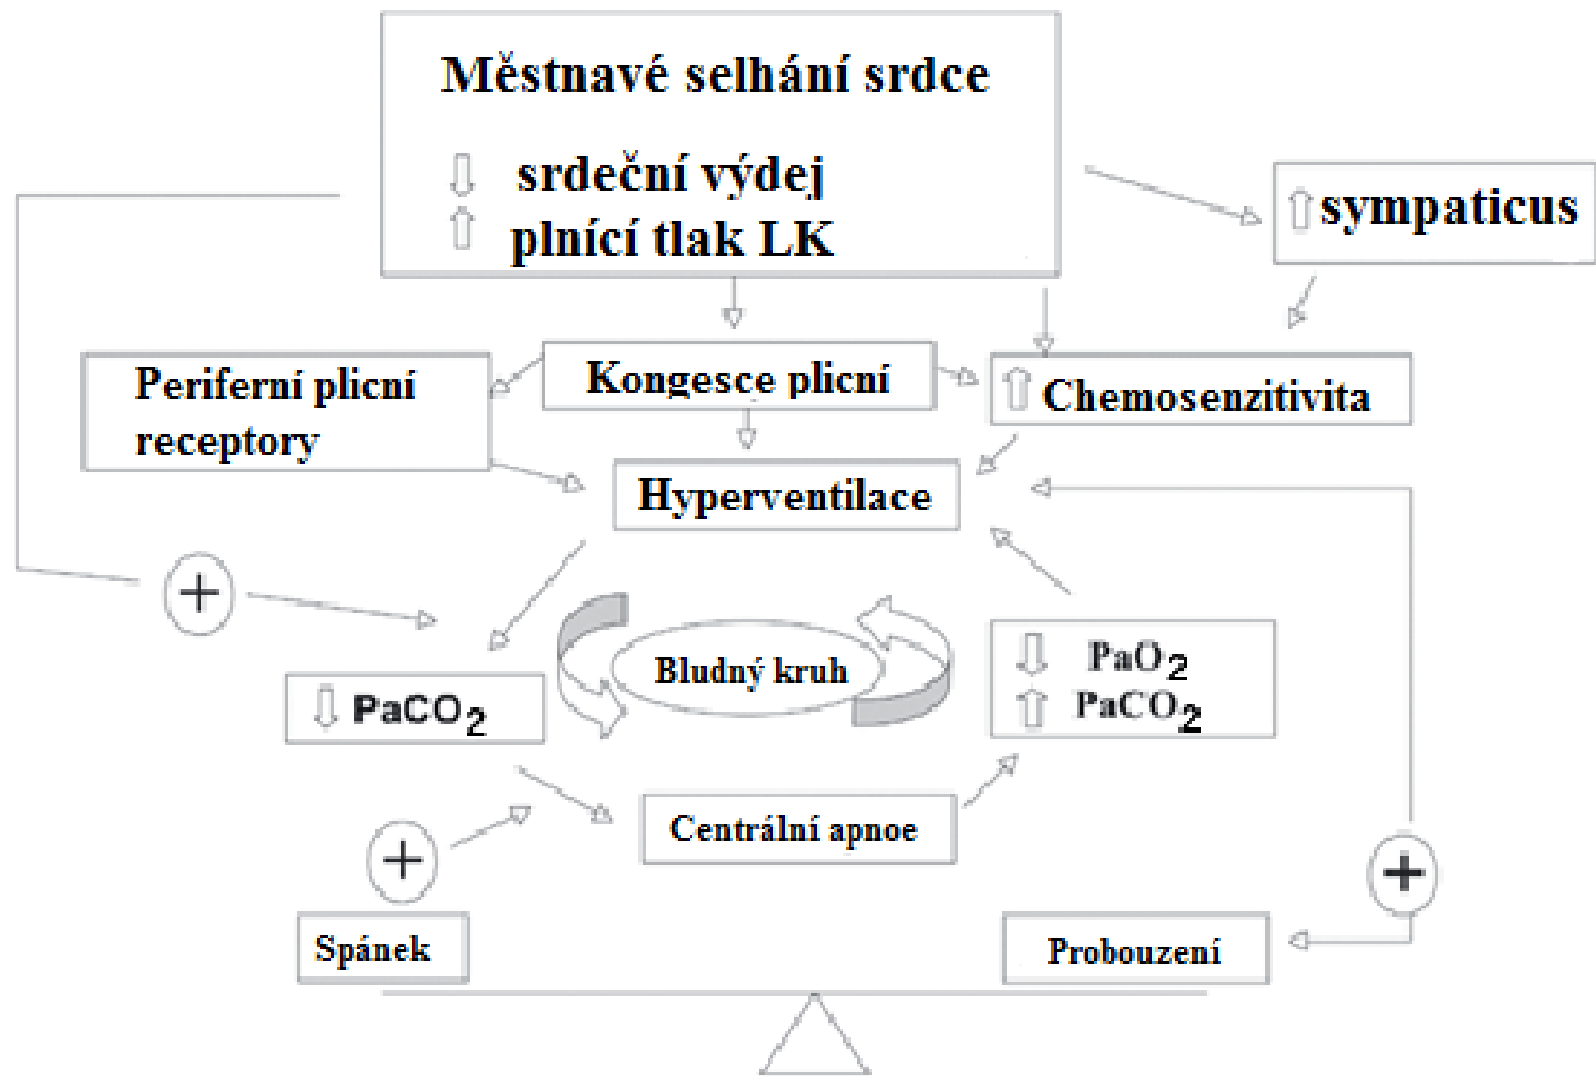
Městnavé selhání srdce

⇩ srdeční výdej
⇧ plnící tlak LK

⇧ sympaticus

Periferní plicní receptory

Kongesce plicní

⇧ Chemosenzitivita

Hyperventilace

+

Bludný kruh

⇩ $PaO_2$
⇧ $PaCO_2$

⇩ $PaCO_2$

Centrální apnoe

+

+

Spánek

Probouzení